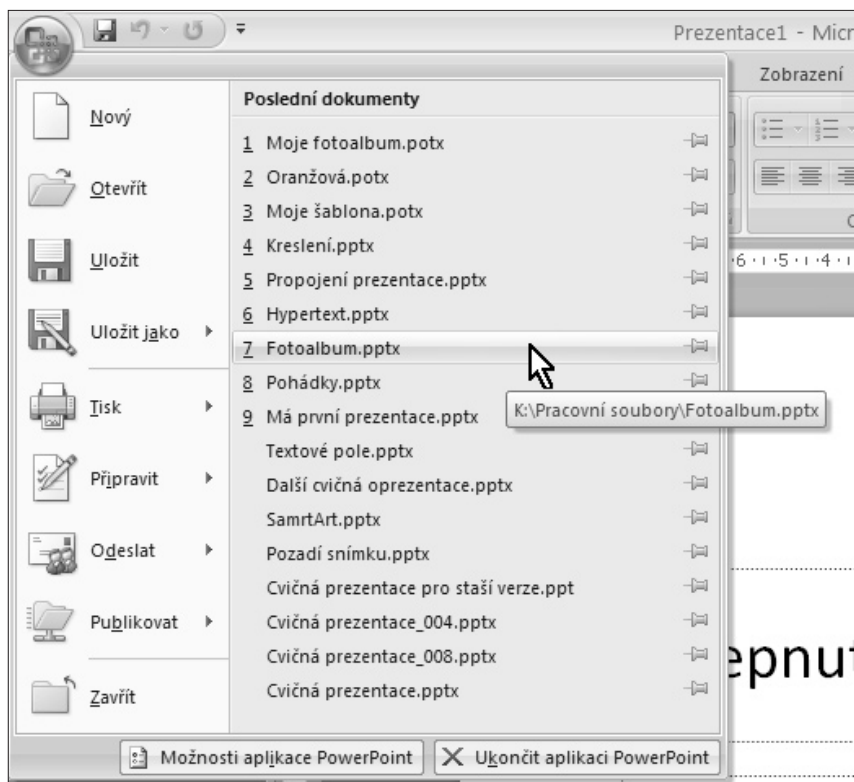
Prezentace1 - Micr

Zobrazení

Nový

Otevřít

Uložit

Uložit jako

Tisk

Připravit

Odeslat

Publikovat

Zavřít

Poslední dokumenty

1 Moje fotoalbum.potx
2 Oranžová.potx
3 Moje šablona.potx
4 Kreslení.pptx
5 Propojení prezentace.pptx
6 Hypertext.pptx
7 Fotoalbum.pptx
8 Pohádky.pptx
9 Má první prezentace.pptx
Textové pole.pptx
Další cvičná oprezentace.pptx
SamrtArt.pptx
Pozadí snímku.pptx
Cvičná prezentace pro staší verze.ppt
Cvičná prezentace_004.pptx
Cvičná prezentace_008.pptx
Cvičná prezentace.pptx

K:\Pracovní soubory\Fotoalbum.pptx

6 · 1 · 5 · 1 · 4 · 1

epnut

Možnosti aplikace PowerPoint
Ukončit aplikaci PowerPoint